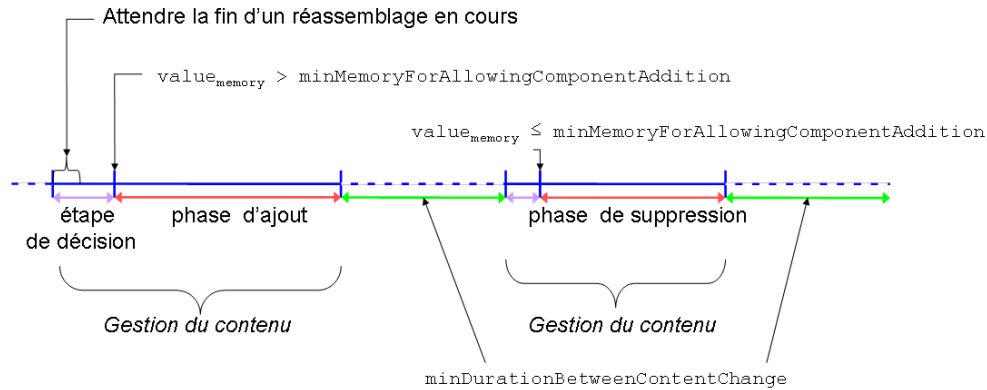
Attendre la fin d'un réassemblage en cours

$\text{value}_{\text{memory}}$ > minMemoryForAllowingComponentAddition

$\text{value}_{\text{memory}}$ ≤ minMemoryForAllowingComponentAddition

étape de décision

phase d'ajout

phase de suppression

Gestion du contenu

Gestion du contenu

minDurationBetweenContentChange